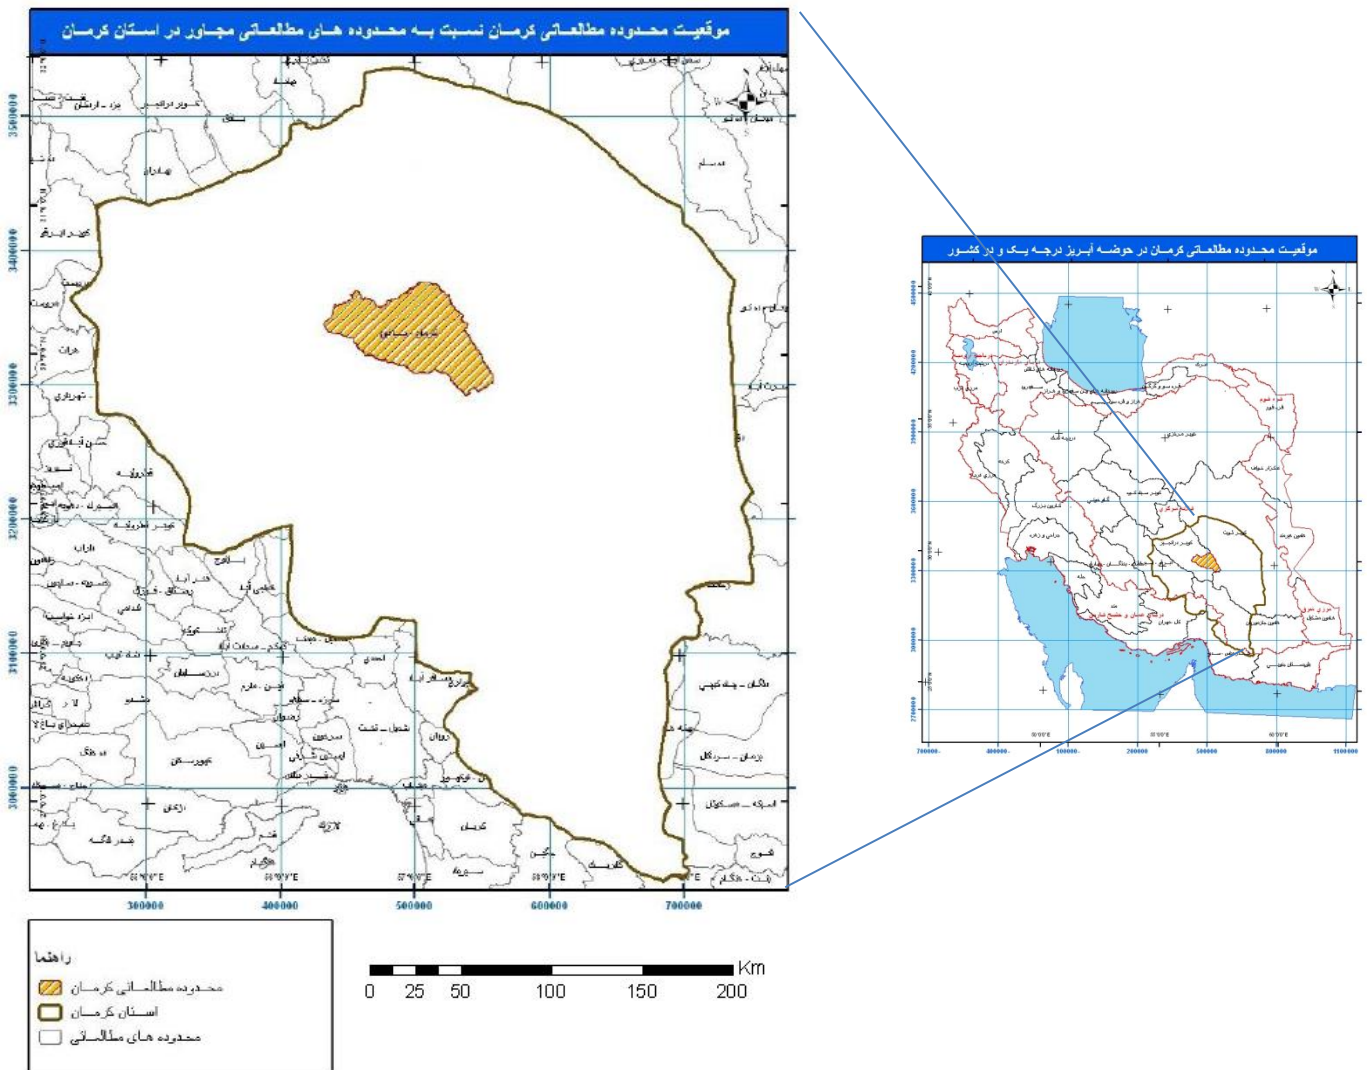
موقعیت محدوده مطالعاتی کرمان نسبت به محدوده های مطالعاتی مجاور در استان کرمان

3500000
3400000
3300000
3200000
3100000
3000000

300000
400000
500000
600000
700000

راهنما
محدوده مطالعاتی کرمان
استان کرمان
محدوده های مطالعاتی

0 25 50 100 150 200 Km

موقعیت محدوده مطالعاتی کرمان در حوضه آبریز درجه یک و در کشور